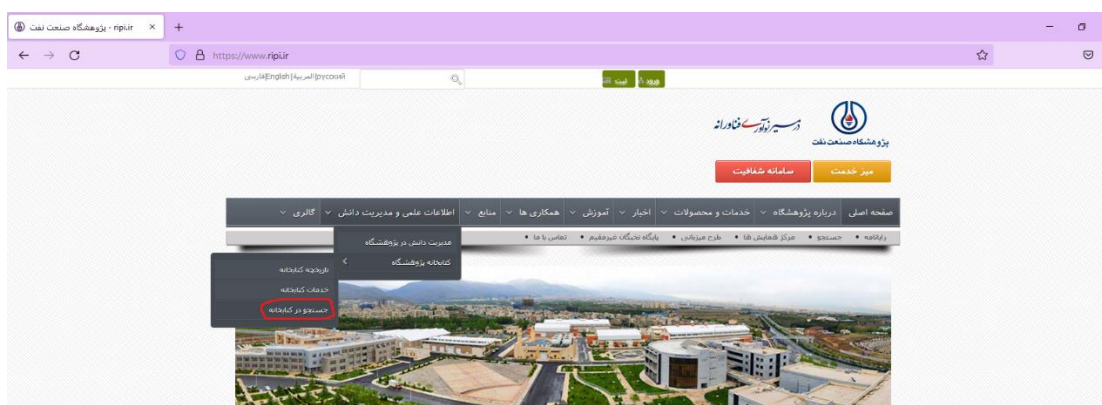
ripi.ir - پژوهشگاه صنعت نفت
https://www.ripi.ir
فارسی | English | العربية | русский
ورود | ثبت نام
در مسیر نوآوری و فناورانه
پژوهشگاه صنعت نفت
میز خدمت
سامانه شفافیت
صفحه اصلی | درباره پژوهشگاه | خدمات و محصولات | اخبار | آموزش | همکاری ها | منابع | اطلاعات علمی و مدیریت دانش | گالری
رایانامه • جستجو • مرکز همایش ها • طرح میزبانی • پایگاه نخبگان غیرمقیم • تماس با ما •
مدیریت دانش در پژوهشگاه
کتابخانه پژوهشگاه
تاریخچه کتابخانه
خدمات کتابخانه
جستجو در کتابخانه